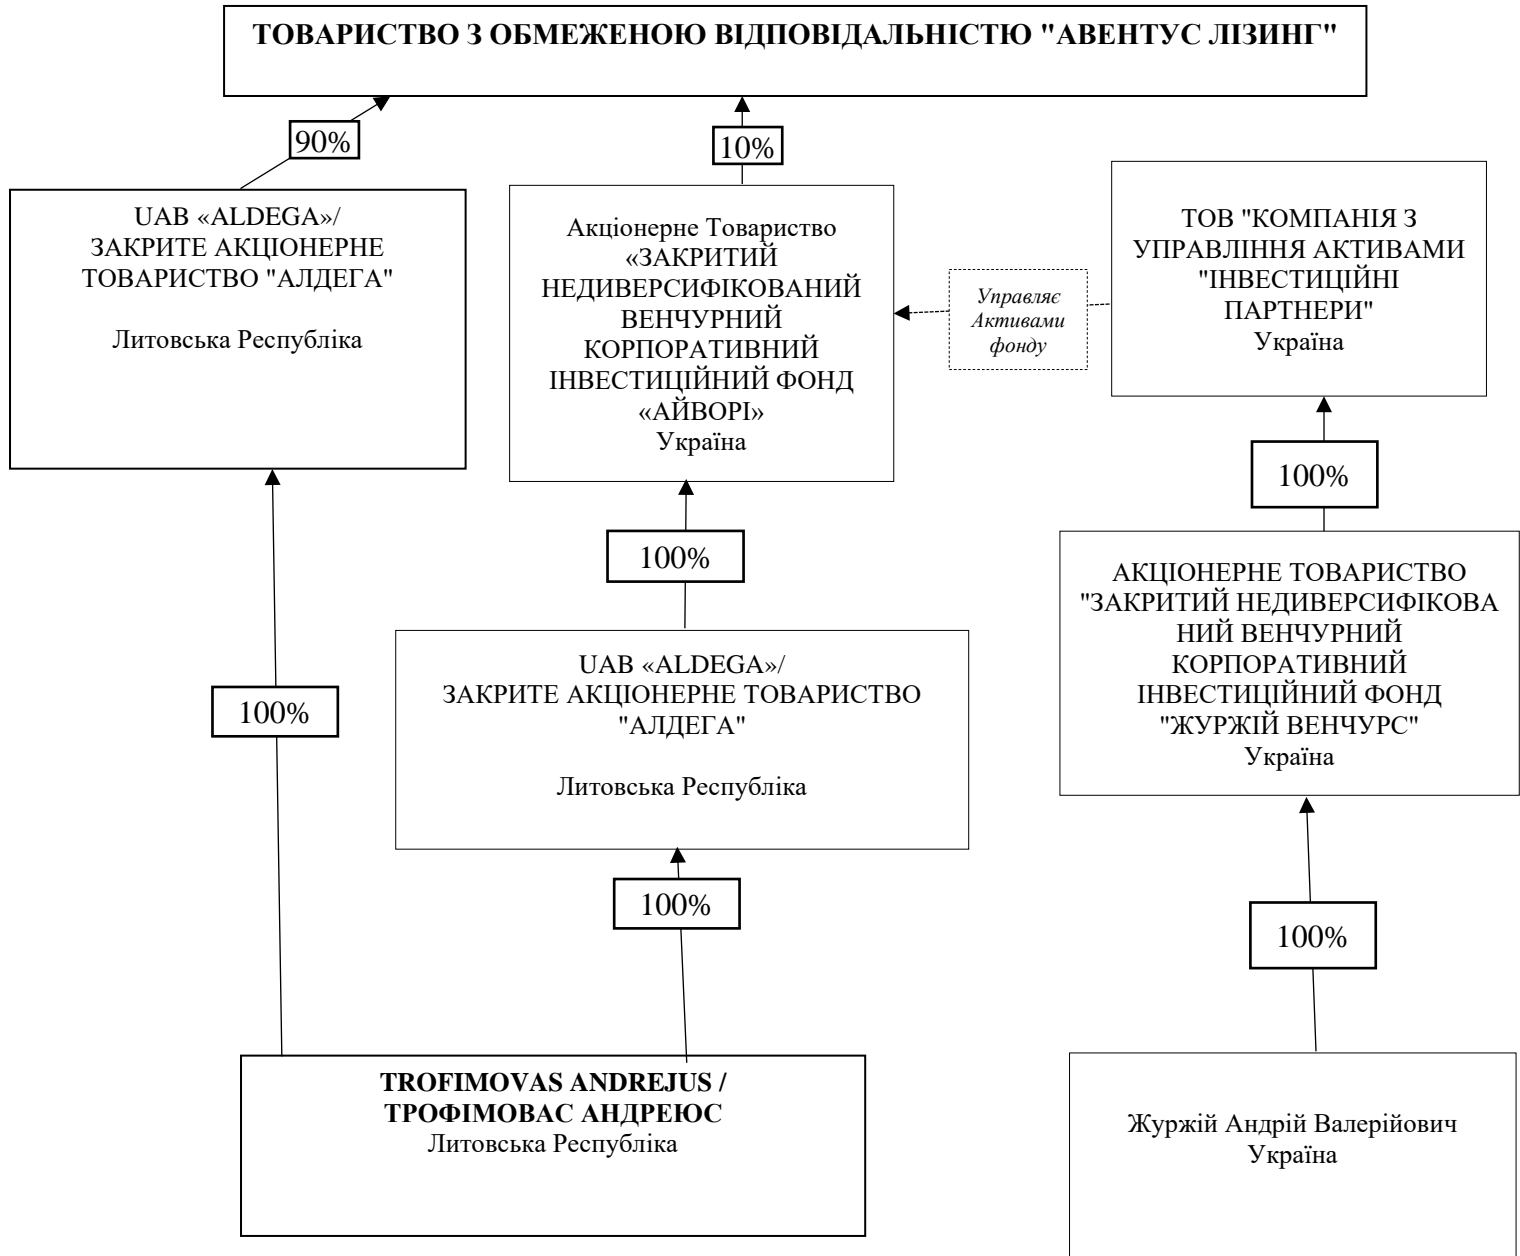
ТОВАРИСТВО З ОБМЕЖЕНОЮ ВІДПОВІДАЛЬНІСТЮ "АВЕНТУС ЛІЗИНГ"

90%

10%

UAB «ALDEGA»/ ЗАКРИТЕ АКЦІОНЕРНЕ ТОВАРИСТВО "АЛДЕГА"

Литовська Республіка

Акціонерне Товариство «ЗАКРИТИЙ НЕДИВЕРСИФІКОВАНИЙ ВЕНЧУРНИЙ КОРПОРАТИВНИЙ ІНВЕСТИЦІЙНИЙ ФОНД «АЙВОРІ» Україна

Управляє Активами фонду

ТОВ "КОМПАНІЯ З УПРАВЛІННЯ АКТИВАМИ "ІНВЕСТИЦІЙНІ ПАРТНЕРИ" Україна

100%

100%

АКЦІОНЕРНЕ ТОВАРИСТВО "ЗАКРИТИЙ НЕДИВЕРСИФІКОВАНИЙ ВЕНЧУРНИЙ КОРПОРАТИВНИЙ ІНВЕСТИЦІЙНИЙ ФОНД "ЖУРЖІЙ ВЕНЧУРС" Україна

100%

UAB «ALDEGA»/ ЗАКРИТЕ АКЦІОНЕРНЕ ТОВАРИСТВО "АЛДЕГА"

Литовська Республіка

100%

100%

TROFIMOVAS ANDREJUS / ТРОФІМОВАС АНДРЕЮС
Литовська Республіка

Журжій Андрій Валерійович
Україна